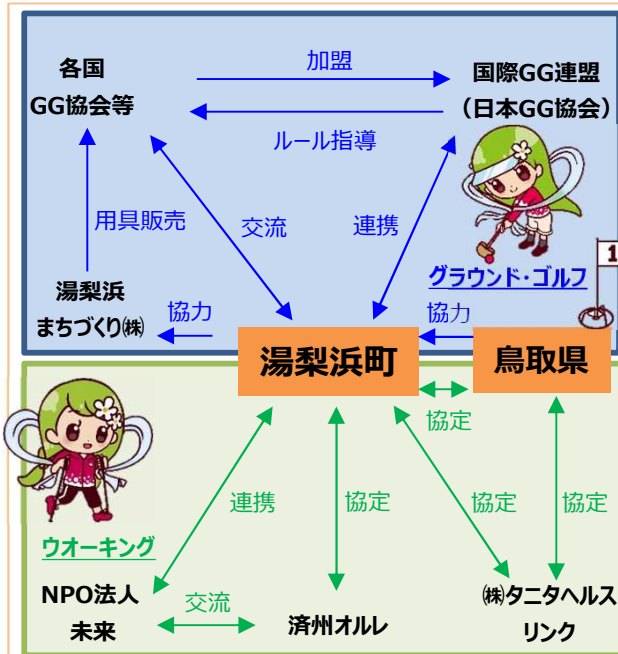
各国
GG協会等

加盟

国際GG連盟
（日本GG協会）

ルール指導

用具販売

交流

連携

グラウンド・ゴルフ

1

湯梨浜
まちづくり㈱

協力

湯梨浜町

協力

鳥取県

協定

連携

協定

協定

協定

ウオーキング

NPO法人
未来

交流

済州オルレ

㈱タニタヘルスリンク